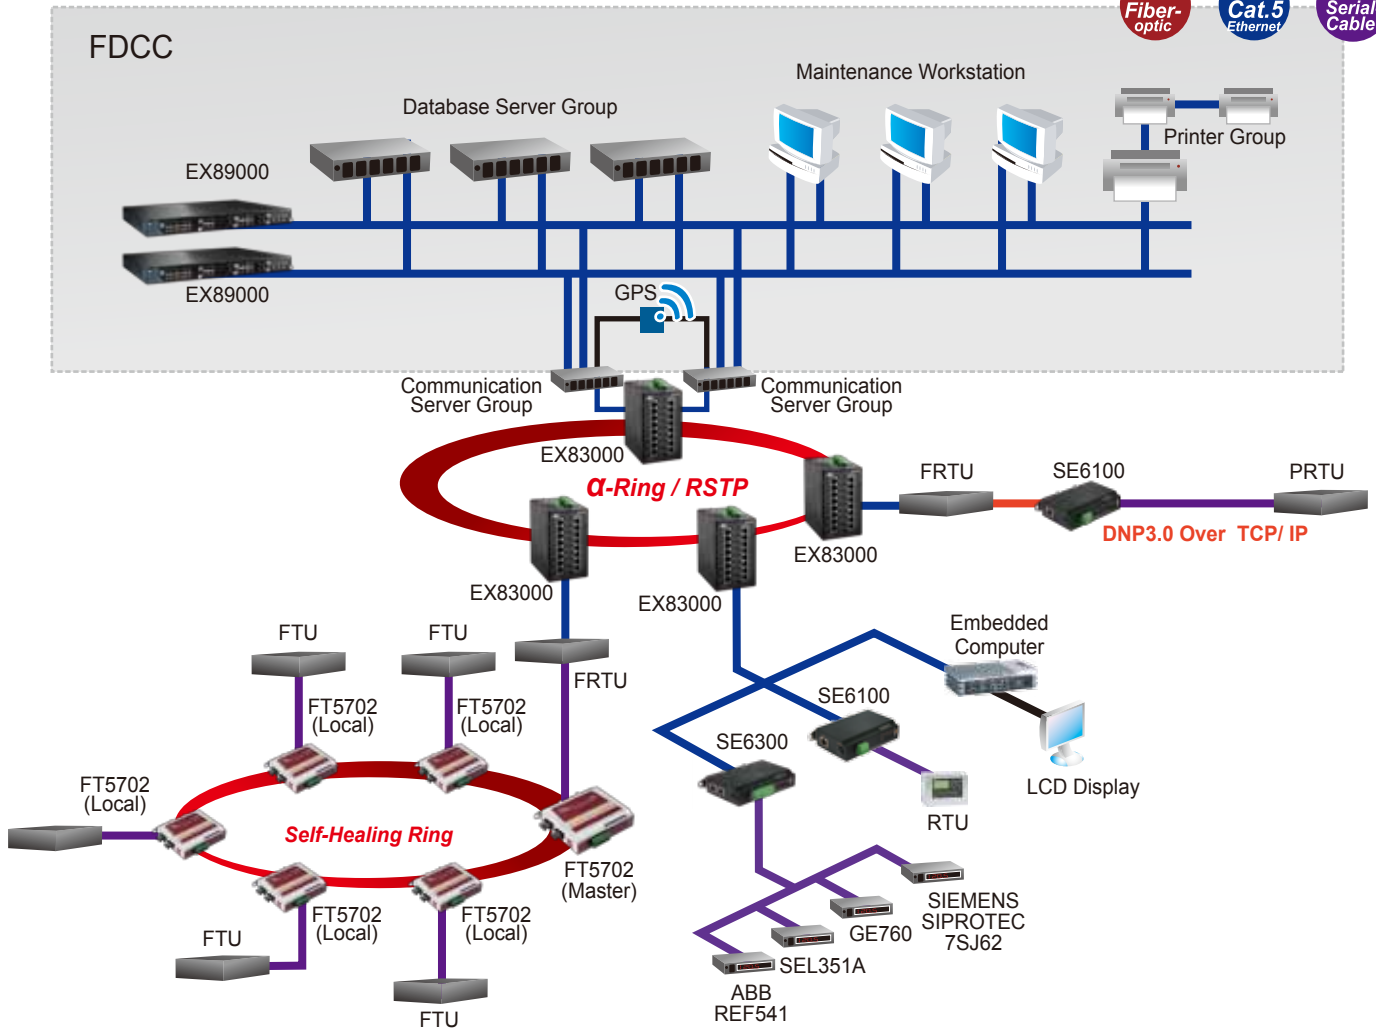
Fiber-optic
Cat.5 Ethernet
Serial Cable

FDCC

Maintenance Workstation

Database Server Group

Printer Group

EX89000

EX89000

GPS

Communication Server Group

Communication Server Group

EX83000

α-Ring / RSTP

FRTU

SE6100

PRTU

EX83000

DNP3.0 Over TCP/ IP

EX83000

EX83000

Embedded Computer

FTU

FTU

FRTU

SE6100

FT5702 (Local)

FT5702 (Local)

SE6300

LCD Display

FT5702 (Local)

RTU

Self-Healing Ring

FT5702 (Master)

SIEMENS SIPROTEC 7SJ62

FT5702 (Local)

FT5702 (Local)

GE760

FTU

SEL351A

ABB REF541

FTU